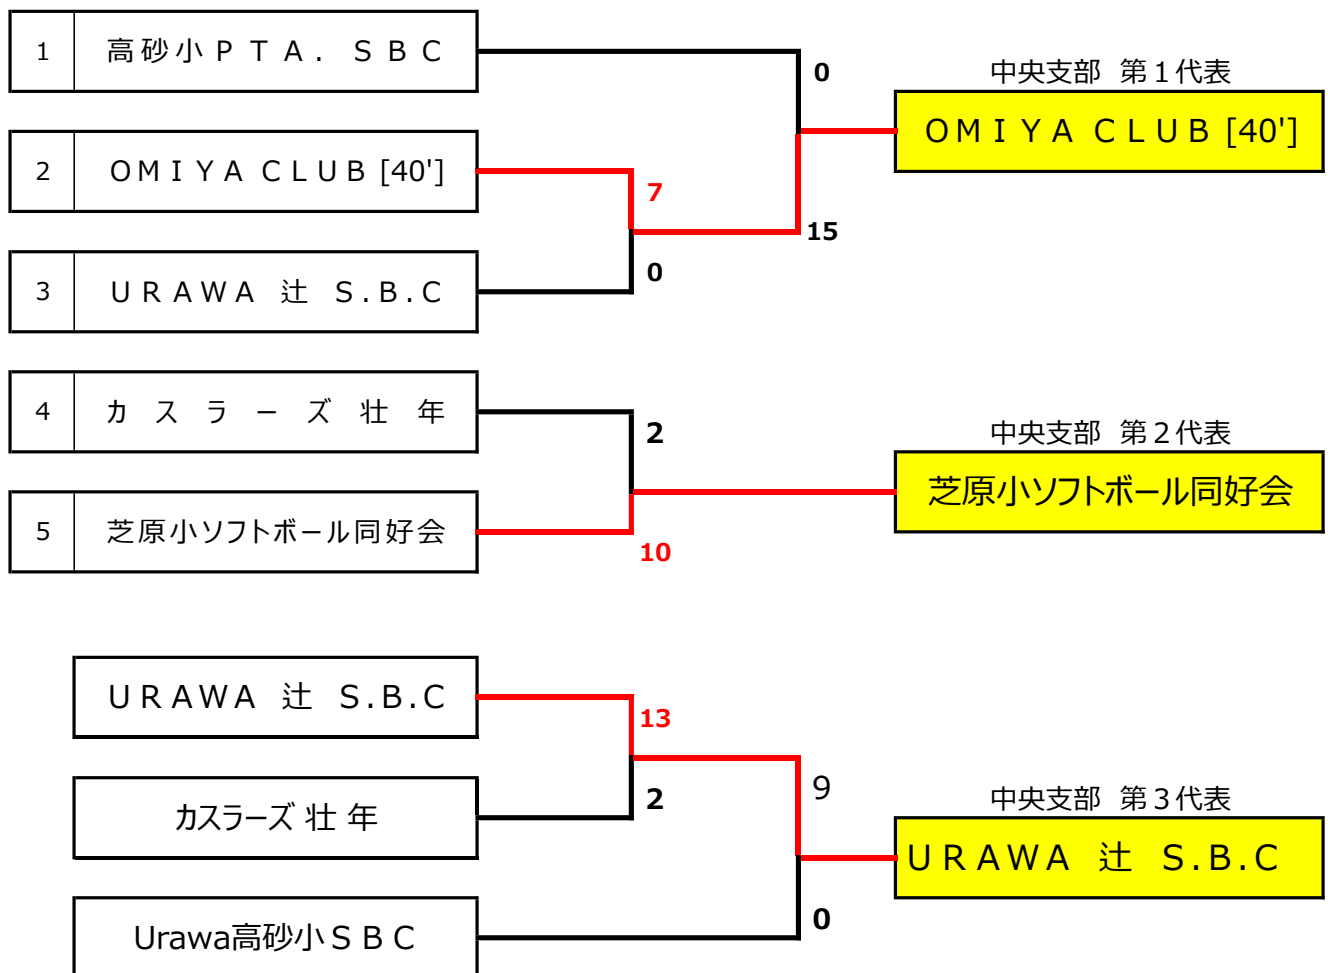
| 1 | 高砂小ＰＴＡ．ＳＢＣ |
|---|---|
| 2 | ＯＭＩＹＡ ＣＬＵＢ [40'] |
| 3 | ＵＲＡＷＡ 辻 Ｓ.Ｂ.Ｃ |
| 4 | カスラーズ壮年 |
| 5 | 芝原小ソフトボール同好会 |

0
7
15
0

中央支部 第１代表
ＯＭＩＹＡ ＣＬＵＢ [40']

2
10

中央支部 第２代表
芝原小ソフトボール同好会

ＵＲＡＷＡ 辻 Ｓ.Ｂ.Ｃ
カスラーズ 壮 年
Urawa高砂小ＳＢＣ

13
2
9
0

中央支部 第３代表
ＵＲＡＷＡ 辻 Ｓ.Ｂ.Ｃ